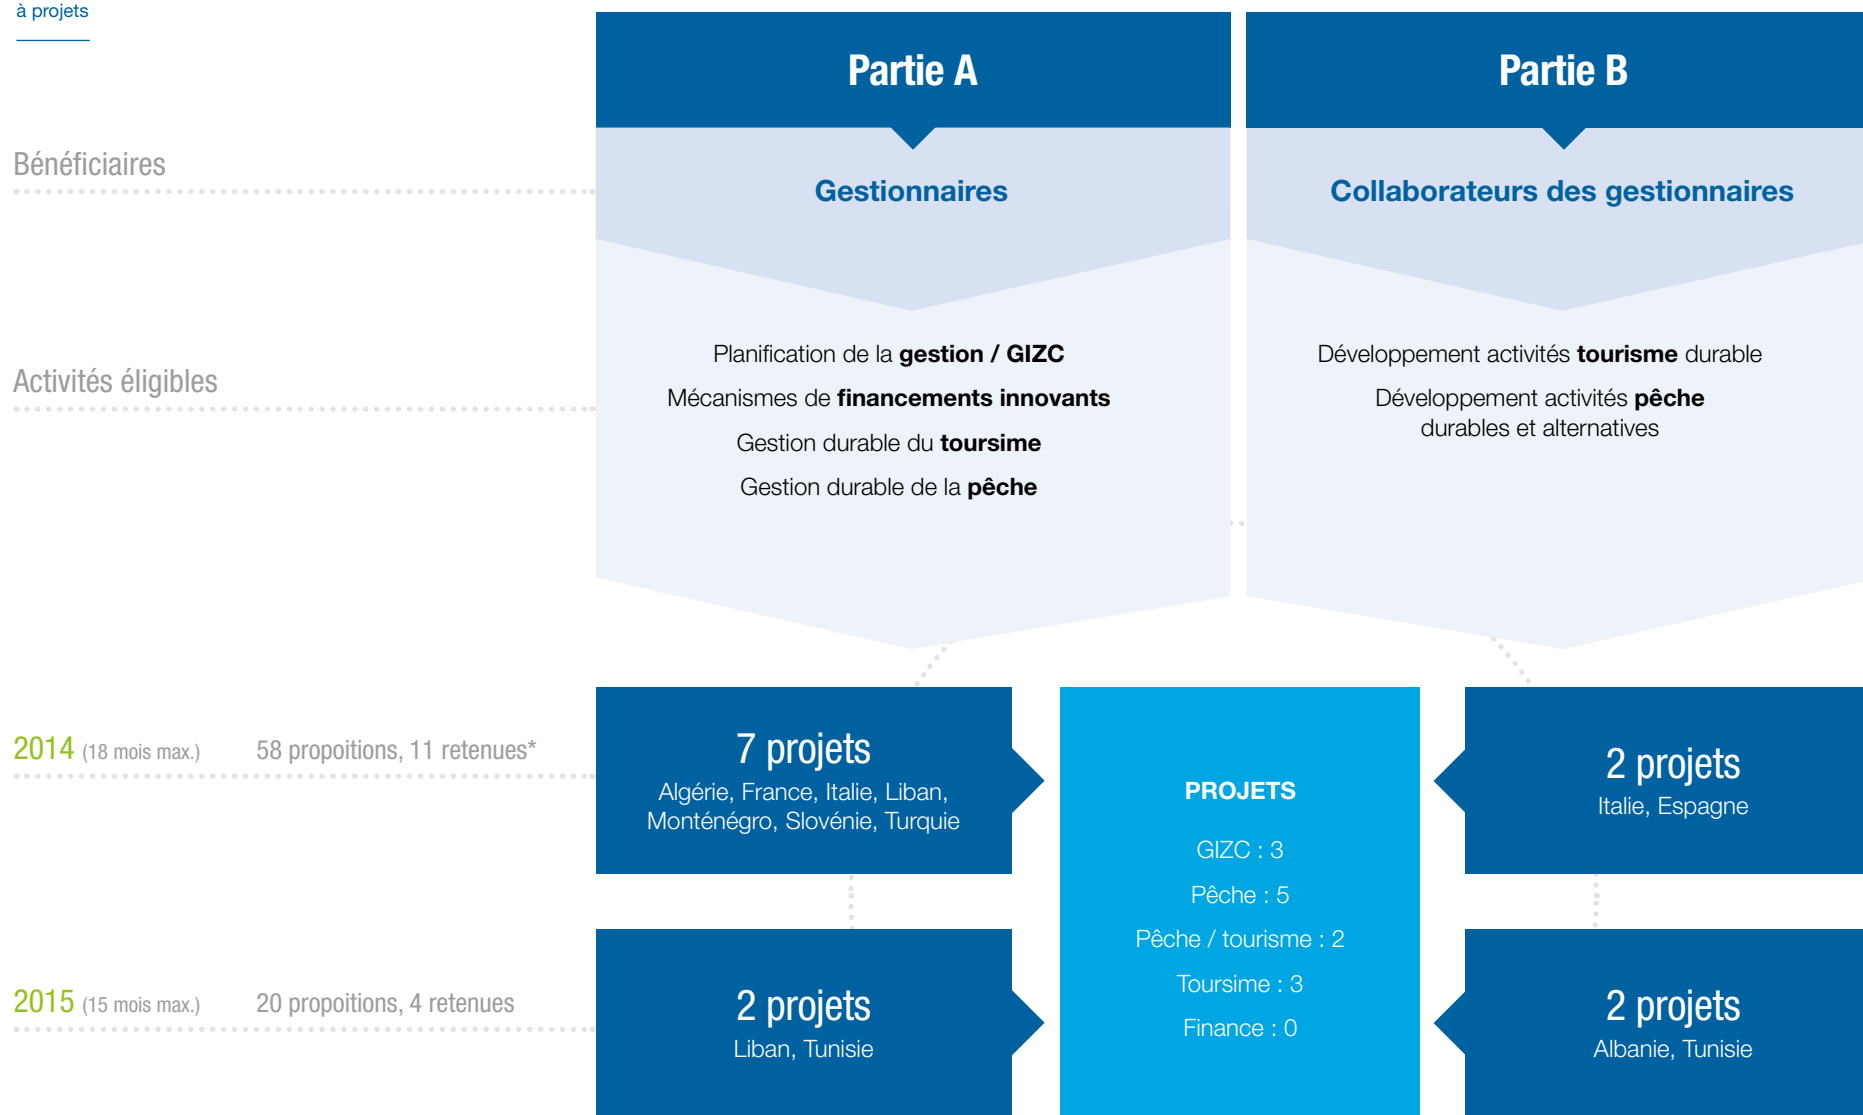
à projets

Partie A

Partie B

Bénéficiaires

Gestionnaires

Collaborateurs des gestionnaires

Activités éligibles

Planification de la **gestion / GIZC**

Mécanismes de **financements innovants**

Gestion durable du **toursime**

Gestion durable de la **pêche**

Développement activités **tourisme** durable

Développement activités **pêche** durables et alternatives

2014 (18 mois max.) 58 propoitions, 11 retenues*

7 projets
Algérie, France, Italie, Liban, Monténégro, Slovénie, Turquie

PROJETS

GIZC : 3

Pêche : 5

Pêche / tourisme : 2

Toursime : 3

Finance : 0

2 projets
Italie, Espagne

2015 (15 mois max.) 20 propoitions, 4 retenues

2 projets
Liban, Tunisie

2 projets
Albanie, Tunisie